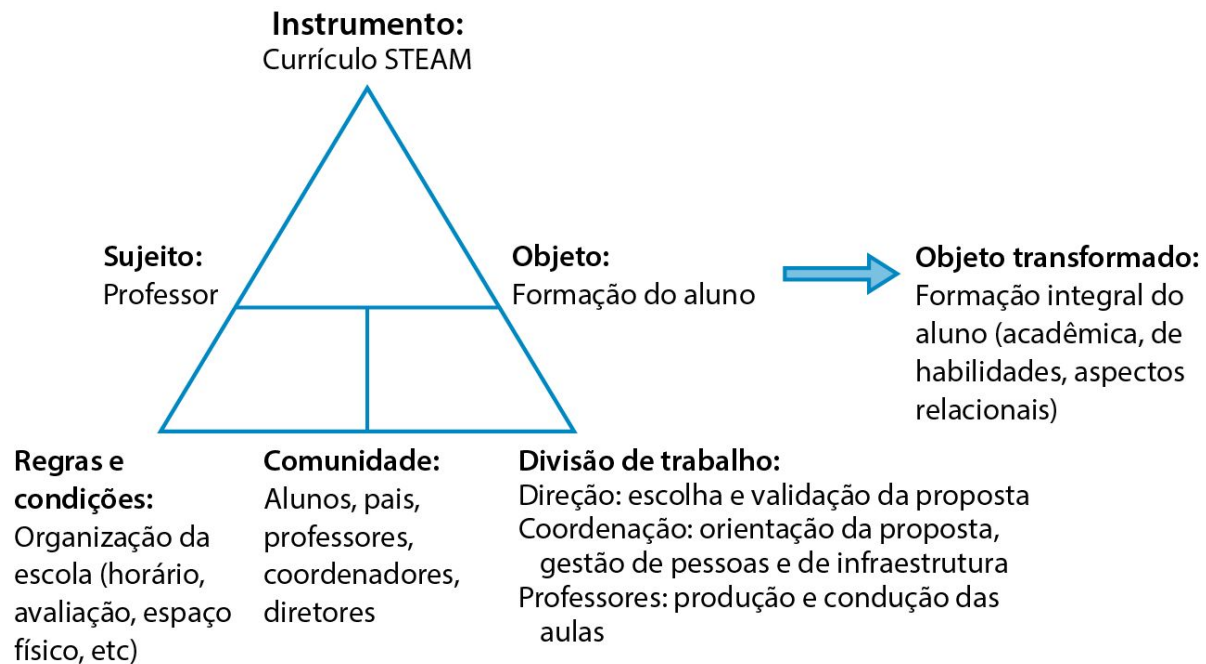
**Instrumento:**
Currículo STEAM

**Sujeito:**
Professor

**Objeto:**
Formação do aluno

**Objeto transformado:**
Formação integral do aluno (acadêmica, de habilidades, aspectos relacionais)

**Regras e condições:**
Organização da escola (horário, avaliação, espaço físico, etc)

**Comunidade:**
Alunos, pais, professores, coordenadores, diretores

**Divisão de trabalho:**
Direção: escolha e validação da proposta
Coordenação: orientação da proposta, gestão de pessoas e de infraestrutura
Professores: produção e condução das aulas